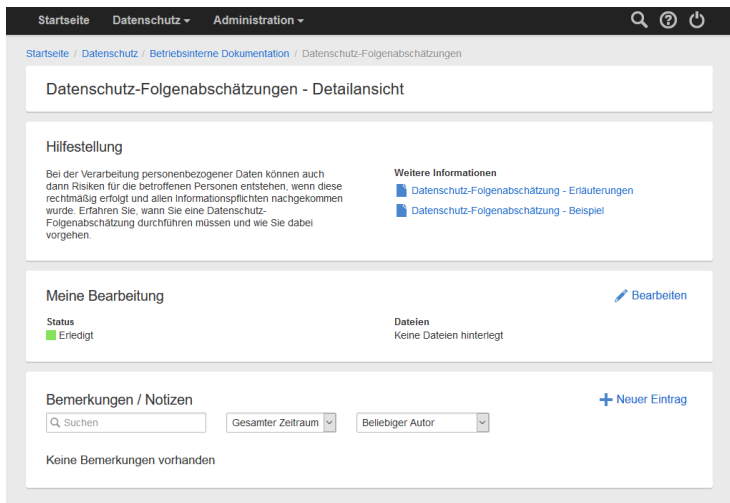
Startseite Datenschutz ▾ Administration ▾

Startseite / Datenschutz / Betriebsinterne Dokumentation / Datenschutz-Folgenabschätzungen

Datenschutz-Folgenabschätzungen - Detailansicht

Hilfestellung

Bei der Verarbeitung personenbezogener Daten können auch dann Risiken für die betroffenen Personen entstehen, wenn diese rechtmäßig erfolgt und allen Informationspflichten nachgekommen wurde. Erfahren Sie, wann Sie eine Datenschutz-Folgenabschätzung durchführen müssen und wie Sie dabei vorgehen.

Weitere Informationen

Datenschutz-Folgenabschätzung - Erläuterungen

Datenschutz-Folgenabschätzung - Beispiel

Meine Bearbeitung

Bearbeiten

Status

Erledigt

Dateien

Keine Dateien hinterlegt

Bemerkungen / Notizen

Neuer Eintrag

Suchen

Gesamter Zeitraum

Beliebiger Autor

Keine Bemerkungen vorhanden